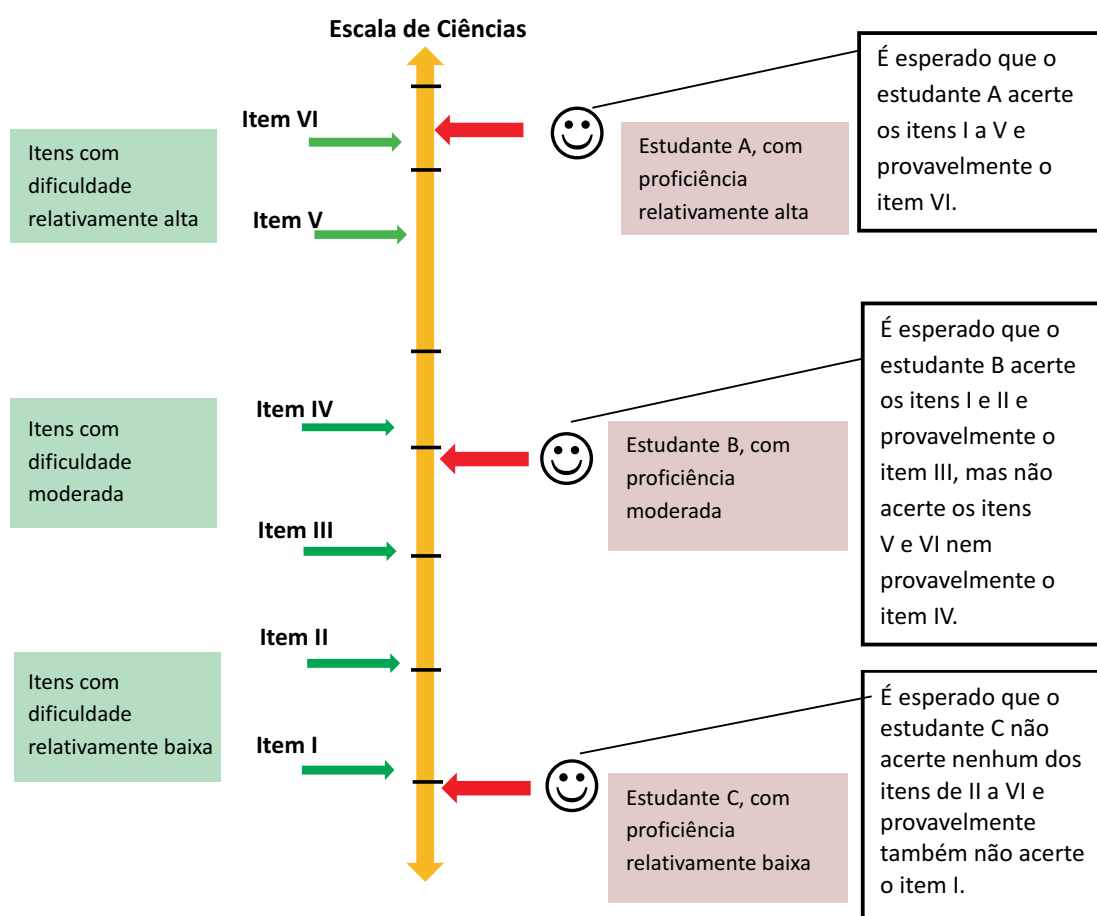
Escala de Ciências

Itens com dificuldade relativamente alta

Item VI

Item V

Estudante A, com proficiência relativamente alta

É esperado que o estudante A acerte os itens I a V e provavelmente o item VI.

Itens com dificuldade moderada

Item IV

Item III

Estudante B, com proficiência moderada

É esperado que o estudante B acerte os itens I e II e provavelmente o item III, mas não acerte os itens V e VI nem provavelmente o item IV.

Itens com dificuldade relativamente baixa

Item II

Item I

Estudante C, com proficiência relativamente baixa

É esperado que o estudante C não acerte nenhum dos itens de II a VI e provavelmente também não acerte o item I.